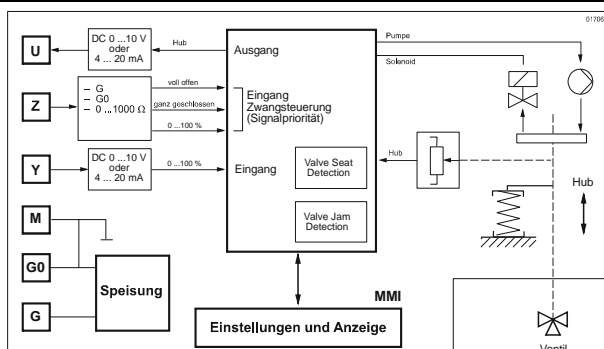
01706

U

DC 0 ...10 V oder 4 ... 20 mA

Hub

Ausgang

Pumpe

Solenoid

Z

– G
– G0
– 0 ...1000 Ω

voll offen

ganz geschlossen

0 ... 100 %

Eingang Zwangsteuerung (Signalpriorität)

Y

DC 0 ...10 V oder 4 ... 20 mA

0 ... 100 %

Eingang

Valve Seat Detection

Valve Jam Detection

Hub

Hub

M

G0

Speisung

G

MMI

Einstellungen und Anzeige

Ventil